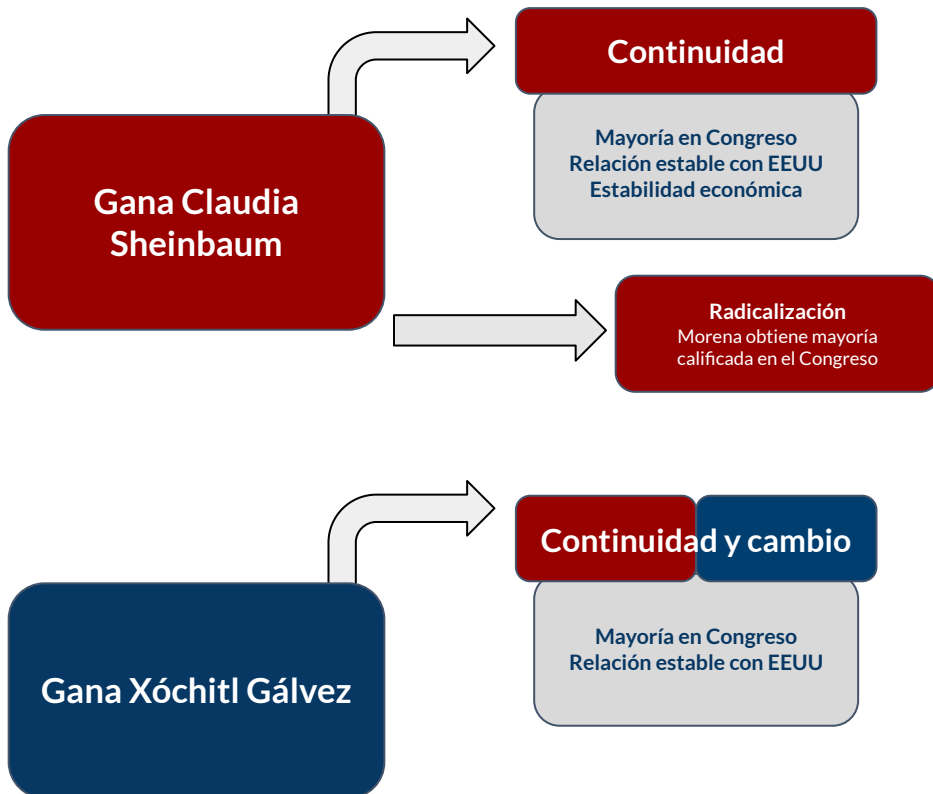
Gana Claudia Sheinbaum

Continuidad

Mayoría en Congreso
Relación estable con EEUU
Estabilidad económica

Radicalización
Morena obtiene mayoría calificada en el Congreso

Gana Xóchitl Gálvez

Continuidad y cambio

Mayoría en Congreso
Relación estable con EEUU